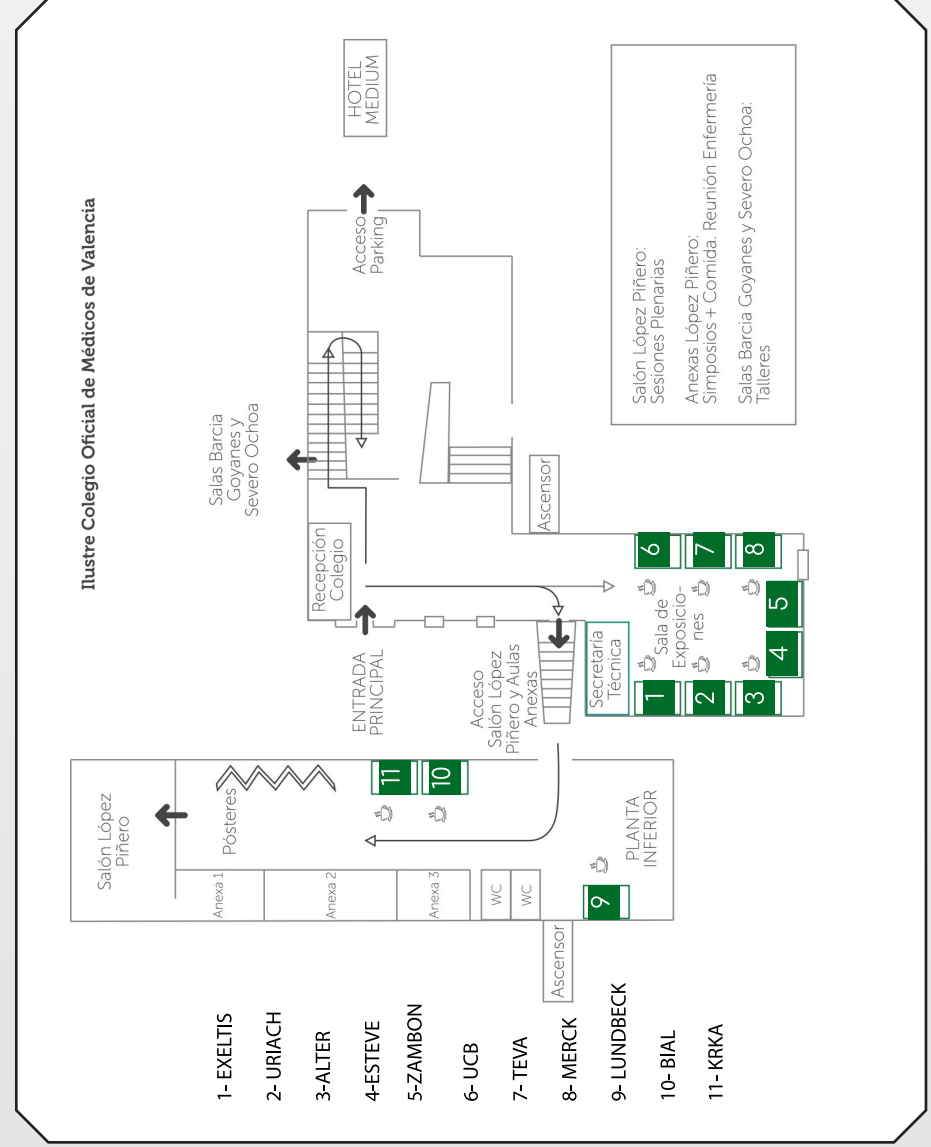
Ilustre Colegio Oficial de Médicos de Valencia

HOTEL MEDIUM

Acceso Parking

Salón López Piñero: Sesiones Plenarias

Anexas López Piñero: Simposios + Comida. Reunión Enfermería

Salas Barcia Goyanes y Severo Ochoa: Talleres

Salas Barcia Goyanes y Severo Ochoa

Ascensor

Recepción Colegio

ENTRADA PRINCIPAL

Acceso Salón López Piñero y Aulas Anexas

Secretaría Técnica

Sala de Exposiciones

6 7 8 5 4 1 2 3

Salón López Piñero

Pósteres

11 10

PLANTA INFERIOR

Anexa 1 Anexa 2 Anexa 3

WC WC

9

Ascensor

1- EXELTIS
2- URIACH
3-ALTER
4-ESTEVE
5-ZAMBON
6- UCB
7- TEVA
8- MERCK
9- LUNDBECK
10- BIAL
11- KRKA